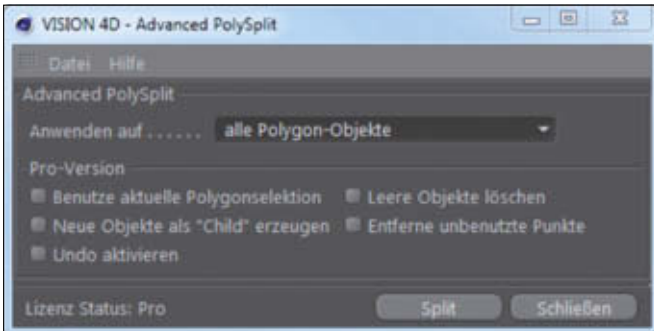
VISION 4D - Advanced PolySplit

Datei Hilfe

Advanced PolySplit

Anwenden auf . . . . . . alle Polygon-Objekte

Pro-Version

Benutze aktuelle Polygonselektion

Leere Objekte löschen

Neue Objekte als "Child" erzeugen

Entferne unbenutzte Punkte

Undo aktivieren

Lizenz Status: Pro

Split

Schließen